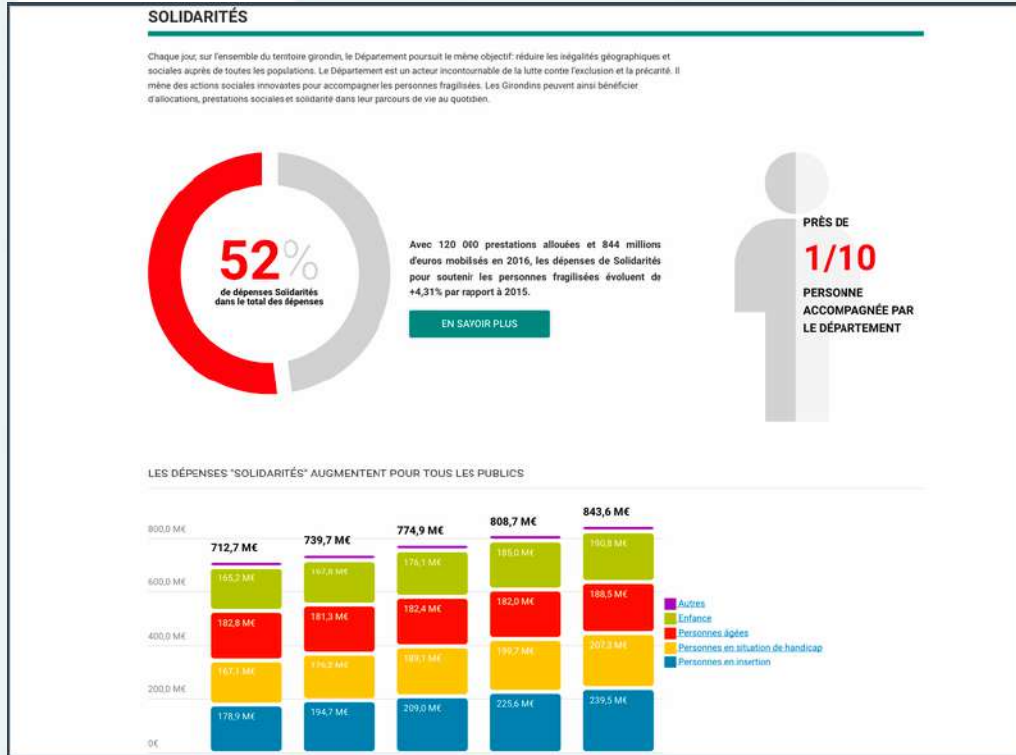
SOLIDARITÉS

Chaque jour, sur l'ensemble du territoire girondin, le Département poursuit le même objectif: réduire les inégalités géographiques et sociales auprès de toutes les populations. Le Département est un acteur incontournable de la lutte contre l'exclusion et la précarité. Il mène des actions sociales innovantes pour accompagner les personnes fragilisées. Les Girondins peuvent ainsi bénéficier d'allocations, prestations sociales et solidarité dans leur parcours de vie au quotidien.

52%
de dépenses Solidarités dans le total des dépenses

Avec 120 000 prestations allouées et 844 millions d'euros mobilisés en 2016, les dépenses de Solidarités pour soutenir les personnes fragilisées évoluent de +4,31% par rapport à 2015.

EN SAVOIR PLUS

PRÈS DE
1/10
PERSONNE ACCOMPAGNÉE PAR LE DÉPARTEMENT

LES DÉPENSES "SOLIDARITÉS" AUGMENTENT POUR TOUS LES PUBLICS

800,0 M€
600,0 M€
400,0 M€
200,0 M€
0€

712,7 M€
165,2 M€
182,8 M€
167,1 M€
178,9 M€

739,7 M€
167,8 M€
181,3 M€
176,3 M€
194,7 M€

774,9 M€
176,1 M€
182,4 M€
189,1 M€
209,0 M€

808,7 M€
185,0 M€
182,0 M€
199,7 M€
225,6 M€

843,6 M€
190,8 M€
188,5 M€
207,3 M€
239,5 M€

Autres
Enfance
Personnes âgées
Personnes en situation de handicap
Personnes en insertion